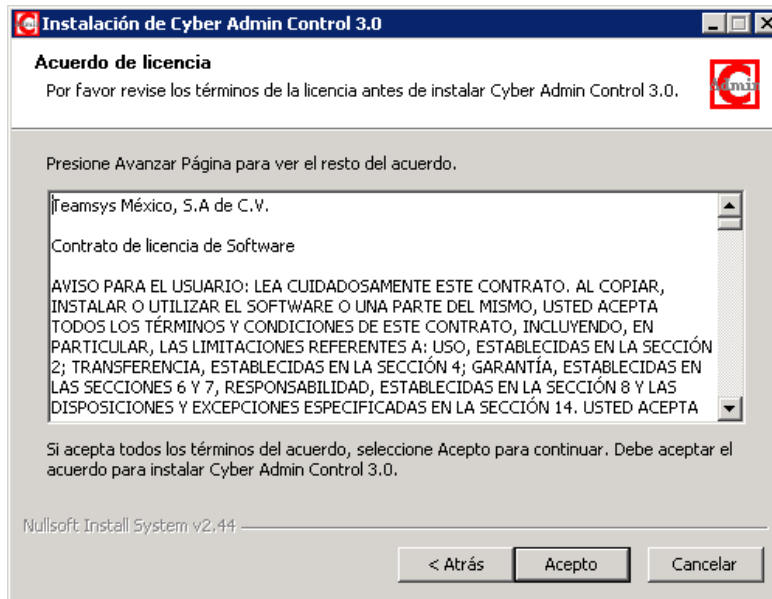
Instalación de Cyber Admin Control 3.0

Acuerdo de licencia

Por favor revise los términos de la licencia antes de instalar Cyber Admin Control 3.0.

admin

Presione Avanzar Página para ver el resto del acuerdo.

Teamsys México, S.A de C.V.

Contrato de licencia de Software

AVISO PARA EL USUARIO: LEA CUIDADOSAMENTE ESTE CONTRATO. AL COPIAR, INSTALAR O UTILIZAR EL SOFTWARE O UNA PARTE DEL MISMO, USTED ACEPTA TODOS LOS TÉRMINOS Y CONDICIONES DE ESTE CONTRATO, INCLUYENDO, EN PARTICULAR, LAS LIMITACIONES REFERENTES A: USO, ESTABLECIDAS EN LA SECCIÓN 2; TRANSFERENCIA, ESTABLECIDAS EN LA SECCIÓN 4; GARANTÍA, ESTABLECIDAS EN LAS SECCIONES 6 Y 7, RESPONSABILIDAD, ESTABLECIDAS EN LA SECCIÓN 8 Y LAS DISPOSICIONES Y EXCEPCIONES ESPECIFICADAS EN LA SECCIÓN 14. USTED ACEPTA

Si acepta todos los términos del acuerdo, seleccione Acepto para continuar. Debe aceptar el acuerdo para instalar Cyber Admin Control 3.0.

Nullsoft Install System v2.44

< Atrás

Acepto

Cancelar